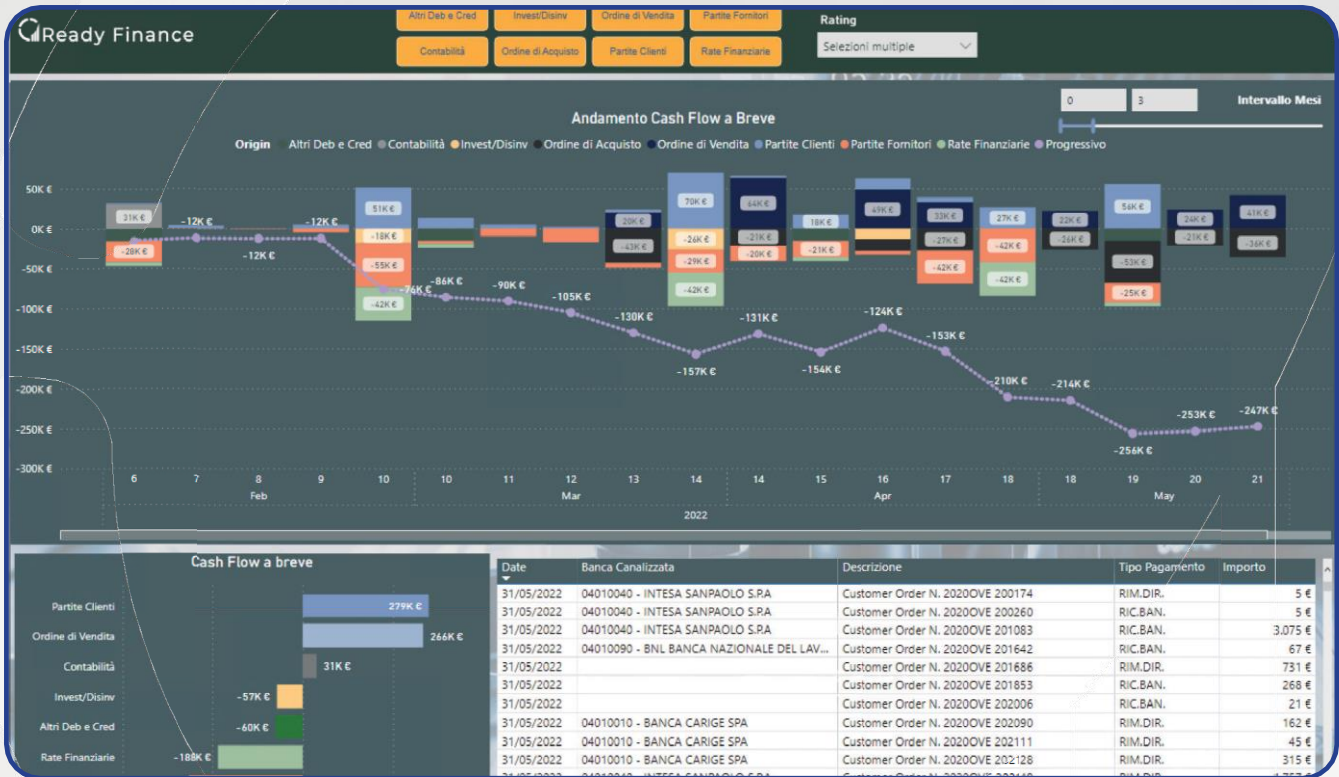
Ready Finance

Altri Deb e Cred | Invest/Disinv | Ordine di Vendita | Partite Fornitori
Contabilità | Ordine di Acquisto | Partite Clienti | Rate Finanziarie

Rating
Selezioni multiple

0 | 3 | Intervallo Mesi

Andamento Cash Flow a Breve

Origin: Altri Deb e Cred, Contabilità, Invest/Disinv, Ordine di Acquisto, Ordine di Vendita, Partite Clienti, Partite Fornitori, Rate Finanziarie, Progressivo

50K €
0K €
-50K €
-100K €
-150K €
-200K €
-250K €
-300K €

31K € -28K € -12K € -12K € -12K € 51K € -18K € -55K € -42K € -76K € -86K € -90K € -105K € 20K € -43K € -130K € 70K € -26K € -29K € -42K € -157K € 64K € -21K € -20K € -131K € 18K € -21K € -154K € 49K € -124K € 33K € -27K € -42K € -153K € 27K € -42K € -42K € -210K € 22K € -26K € -214K € 56K € -53K € -25K € -256K € 24K € -21K € -253K € 41K € -36K € -247K €

6 7 8 9 10 10 11 12 13 14 14 15 16 17 18 18 19 20 21
Feb | Mar | Apr | May
2022

Cash Flow a breve

| | |
|---|---|
| Partite Clienti | 279K € |
| Ordine di Vendita | 266K € |
| Contabilità | 31K € |
| Invest/Disinv | -57K € |
| Altri Deb e Cred | -60K € |
| Rate Finanziarie | -188K € |

| Date | Banca Canalizzata | Descrizione | Tipo Pagamento | Importo |
|---|---|---|---|---|
| 31/05/2022 | 04010040 - INTESA SANPAOLO S.P.A | Customer Order N. 2020OVE 200174 | RIM.DIR. | 5 € |
| 31/05/2022 | 04010040 - INTESA SANPAOLO S.P.A | Customer Order N. 2020OVE 200260 | RIC.BAN. | 5 € |
| 31/05/2022 | 04010040 - INTESA SANPAOLO S.P.A | Customer Order N. 2020OVE 201083 | RIC.BAN. | 3.075 € |
| 31/05/2022 | 04010090 - BNL BANCA NAZIONALE DEL LAV... | Customer Order N. 2020OVE 201642 | RIC.BAN. | 67 € |
| 31/05/2022 | | Customer Order N. 2020OVE 201686 | RIM.DIR. | 731 € |
| 31/05/2022 | | Customer Order N. 2020OVE 201853 | RIC.BAN. | 268 € |
| 31/05/2022 | | Customer Order N. 2020OVE 202006 | RIC.BAN. | 21 € |
| 31/05/2022 | 04010010 - BANCA CARIGE SPA | Customer Order N. 2020OVE 202090 | RIM.DIR. | 162 € |
| 31/05/2022 | 04010010 - BANCA CARIGE SPA | Customer Order N. 2020OVE 202111 | RIM.DIR. | 45 € |
| 31/05/2022 | 04010010 - BANCA CARIGE SPA | Customer Order N. 2020OVE 202128 | RIC.BAN. | 315 € |
| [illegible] | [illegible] | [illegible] | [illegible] | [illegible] |